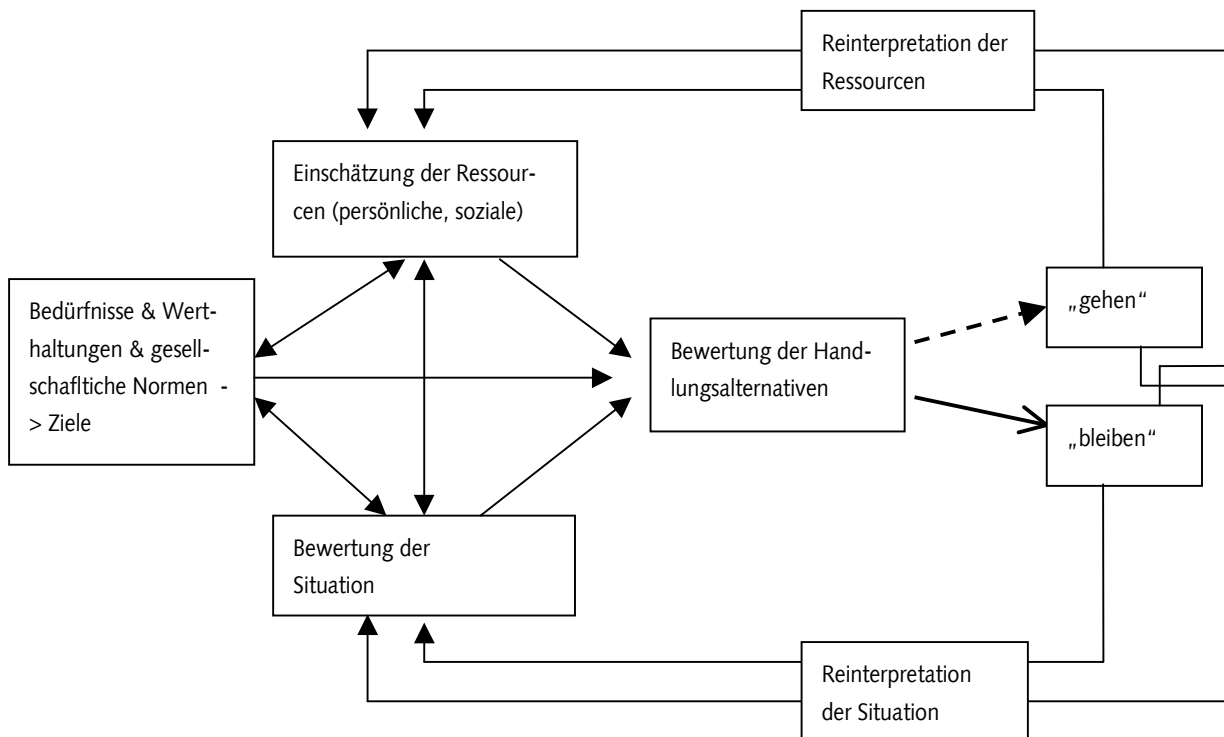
Reinterpretation der Ressourcen

Einschätzung der Ressourcen (persönliche, soziale)

Bedürfnisse & Werthaltungen & gesellschafltiche Normen -> Ziele

Bewertung der Handlungsalternativen

„gehen“

„bleiben“

Bewertung der Situation

Reinterpretation der Situation